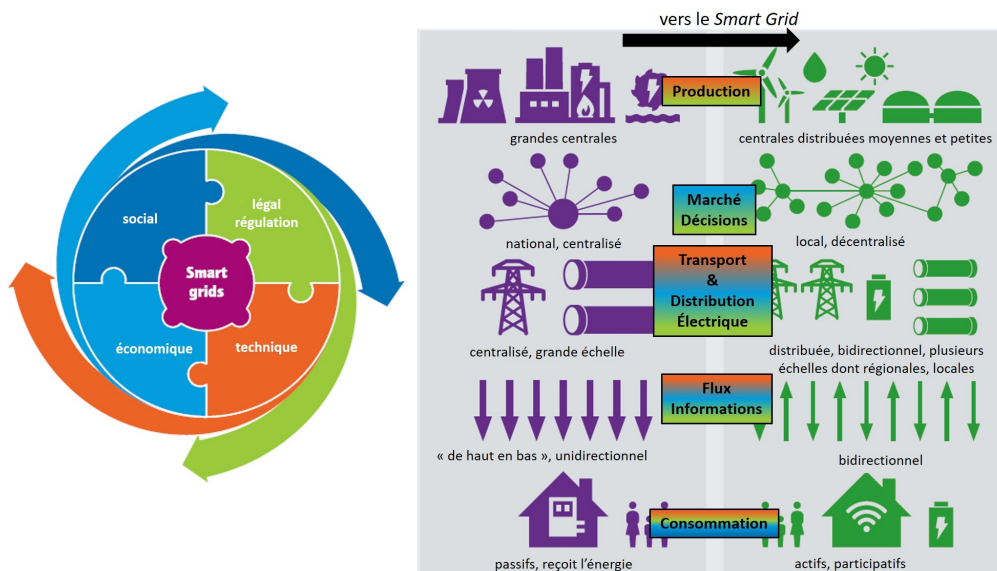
social

légal régulation

Smart grids

économique

technique

vers le Smart Grid

Production

grandes centrales

centrales distribuées moyennes et petites

Marché Décisions

national, centralisé

local, décentralisé

Transport & Distribution Électrique

centralisé, grande échelle

distribuée, bidirectionnel, plusieurs échelles dont régionales, locales

Flux Informations

« de haut en bas », unidirectionnel

bidirectionnel

Consommation

passifs, reçoit l'énergie

actifs, participatifs